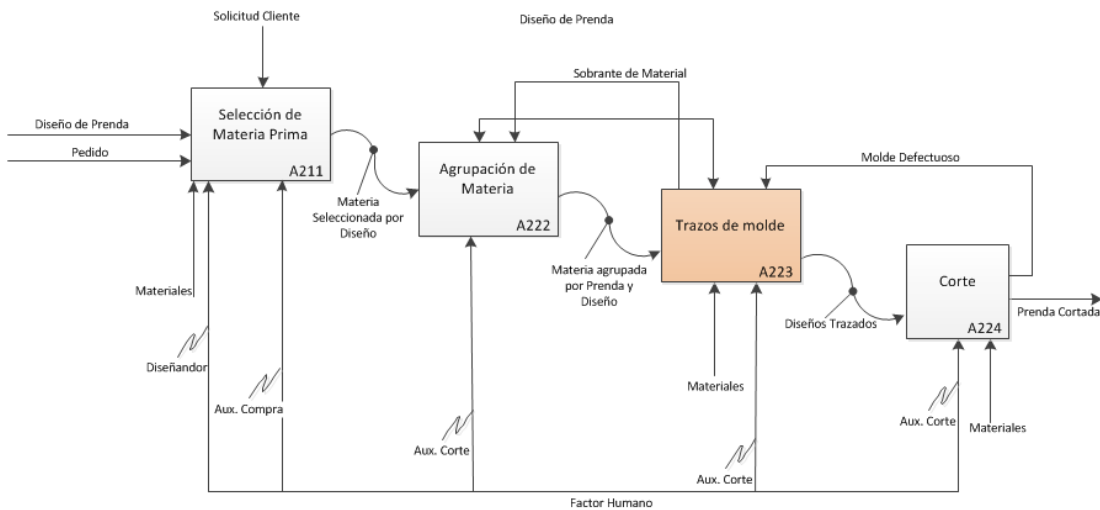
Solicitud Cliente

Diseño de Prenda

Sobrante de Material

Diseño de Prenda

Pedido

Selección de Materia Prima

A211

Agrupación de Materia

A222

Molde Defectuoso

Trazos de molde

A223

Corte

A224

Prenda Cortada

Materia Seleccionada por Diseño

Materia agrupada por Prenda y Diseño

Diseños Trazados

Materiales

Diseñandor

Aux. Compra

Aux. Corte

Materiales

Aux. Corte

Aux. Corte

Materiales

Factor Humano